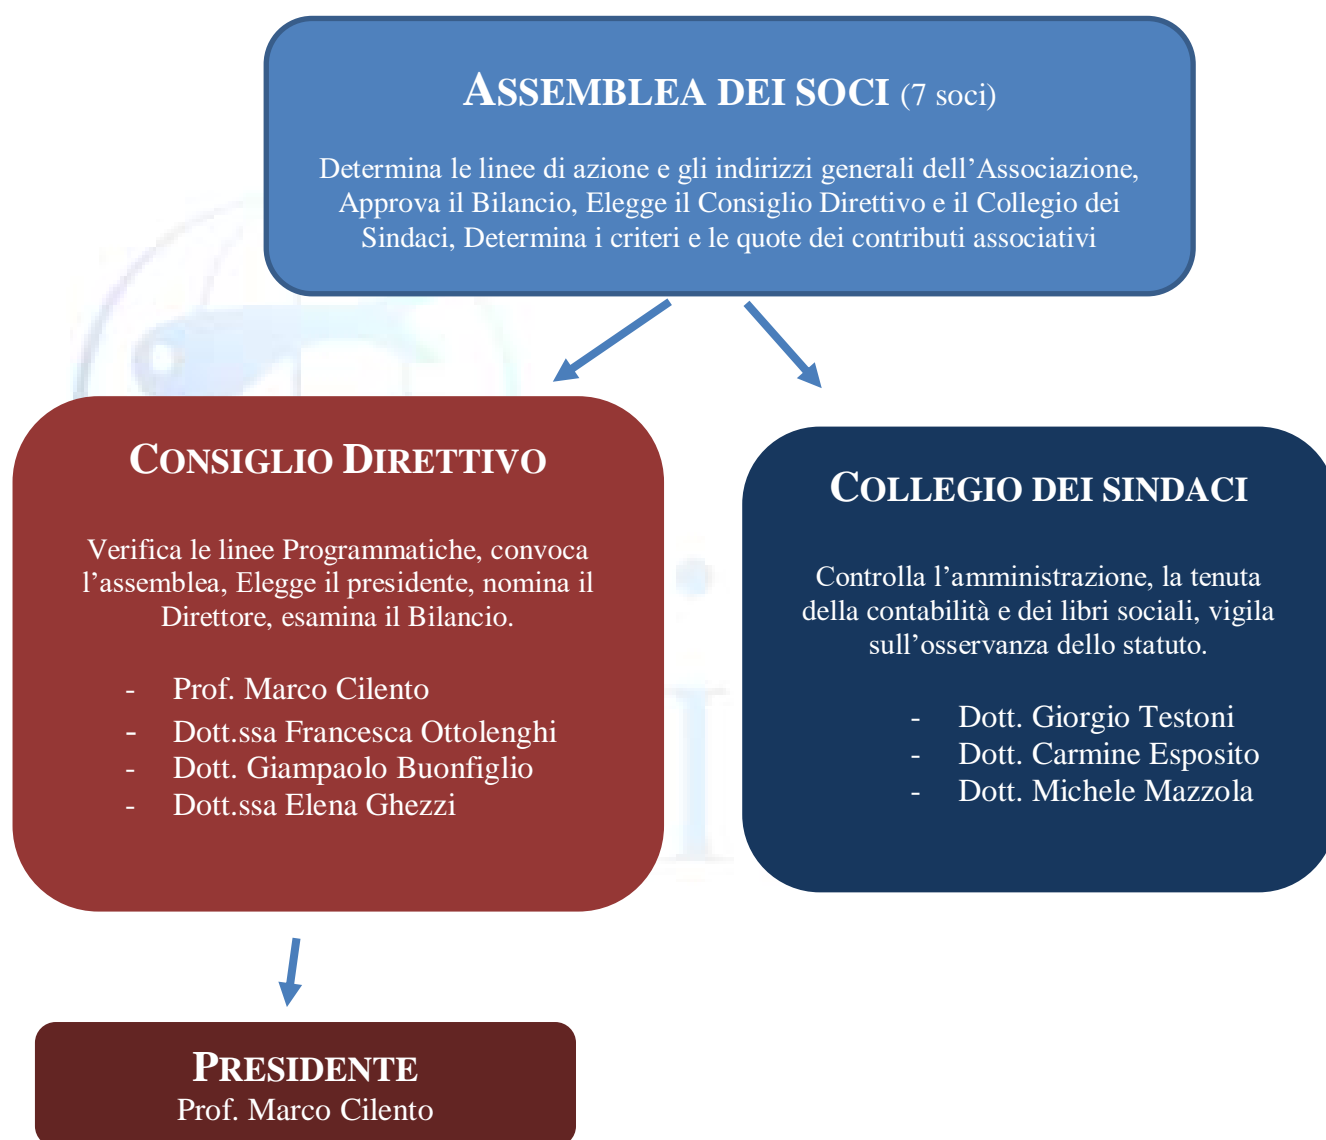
ASSEMBLEA DEI SOCI (7 soci)

Determina le linee di azione e gli indirizzi generali dell'Associazione, Approva il Bilancio, Elegge il Consiglio Direttivo e il Collegio dei Sindaci, Determina i criteri e le quote dei contributi associativi

CONSIGLIO DIRETTIVO

Verifica le linee Programmatiche, convoca l'assemblea, Elegge il presidente, nomina il Direttore, esamina il Bilancio.

- Prof. Marco Cilento
- Dott.ssa Francesca Ottolenghi
- Dott. Giampaolo Buonfiglio
- Dott.ssa Elena Ghezzi

COLLEGIO DEI SINDACI

Controlla l'amministrazione, la tenuta della contabilità e dei libri sociali, vigila sull'osservanza dello statuto.

- Dott. Giorgio Testoni
- Dott. Carmine Esposito
- Dott. Michele Mazzola

PRESIDENTE
Prof. Marco Cilento